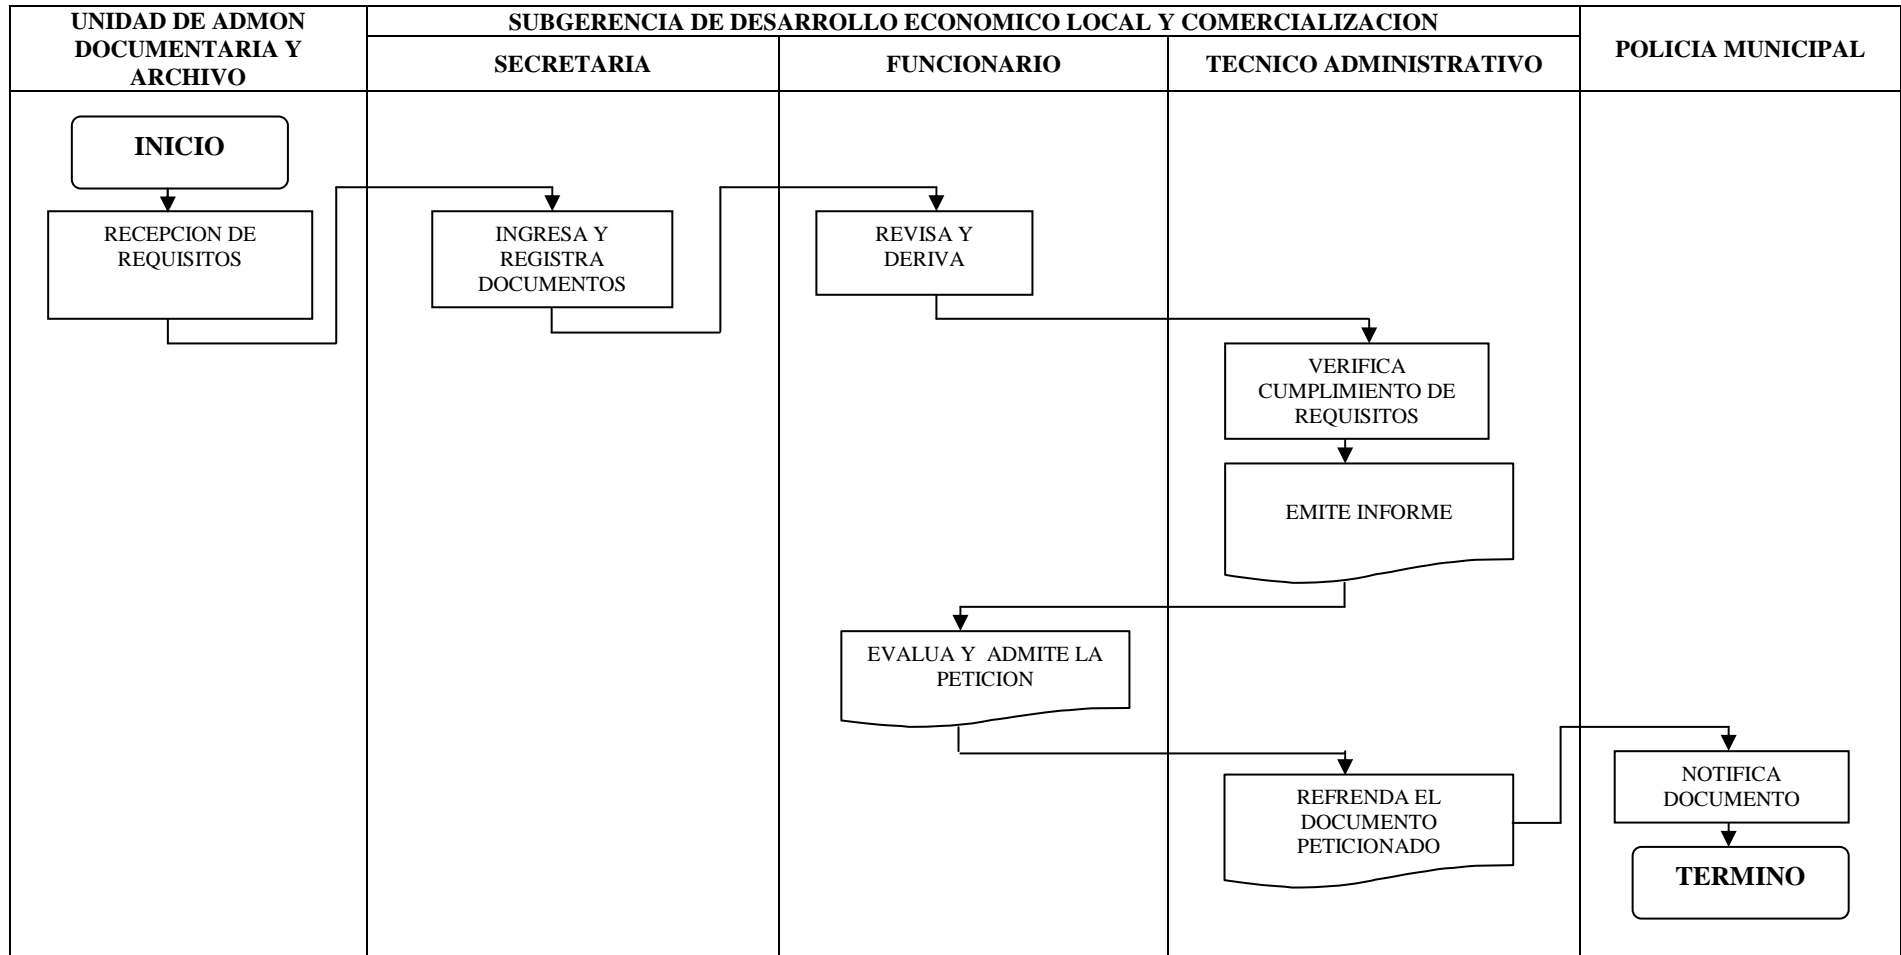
| UNIDAD DE ADMON DOCUMENTARIA Y ARCHIVO | SUBGERENCIA DE DESARROLLO ECONOMICO LOCAL Y COMERCIALIZACION | | | POLICIA MUNICIPAL |
|---|---|---|---|---|
| | SECRETARIA | FUNCIONARIO | TECNICO ADMINISTRATIVO | |

INICIO

RECEPCION DE REQUISITOS

INGRESA Y REGISTRA DOCUMENTOS

REVISA Y DERIVA

VERIFICA CUMPLIMIENTO DE REQUISITOS

EMITE INFORME

EVALUA Y ADMITE LA PETICION

REFRENDA EL DOCUMENTO PETICIONADO

NOTIFICA DOCUMENTO

TERMINO